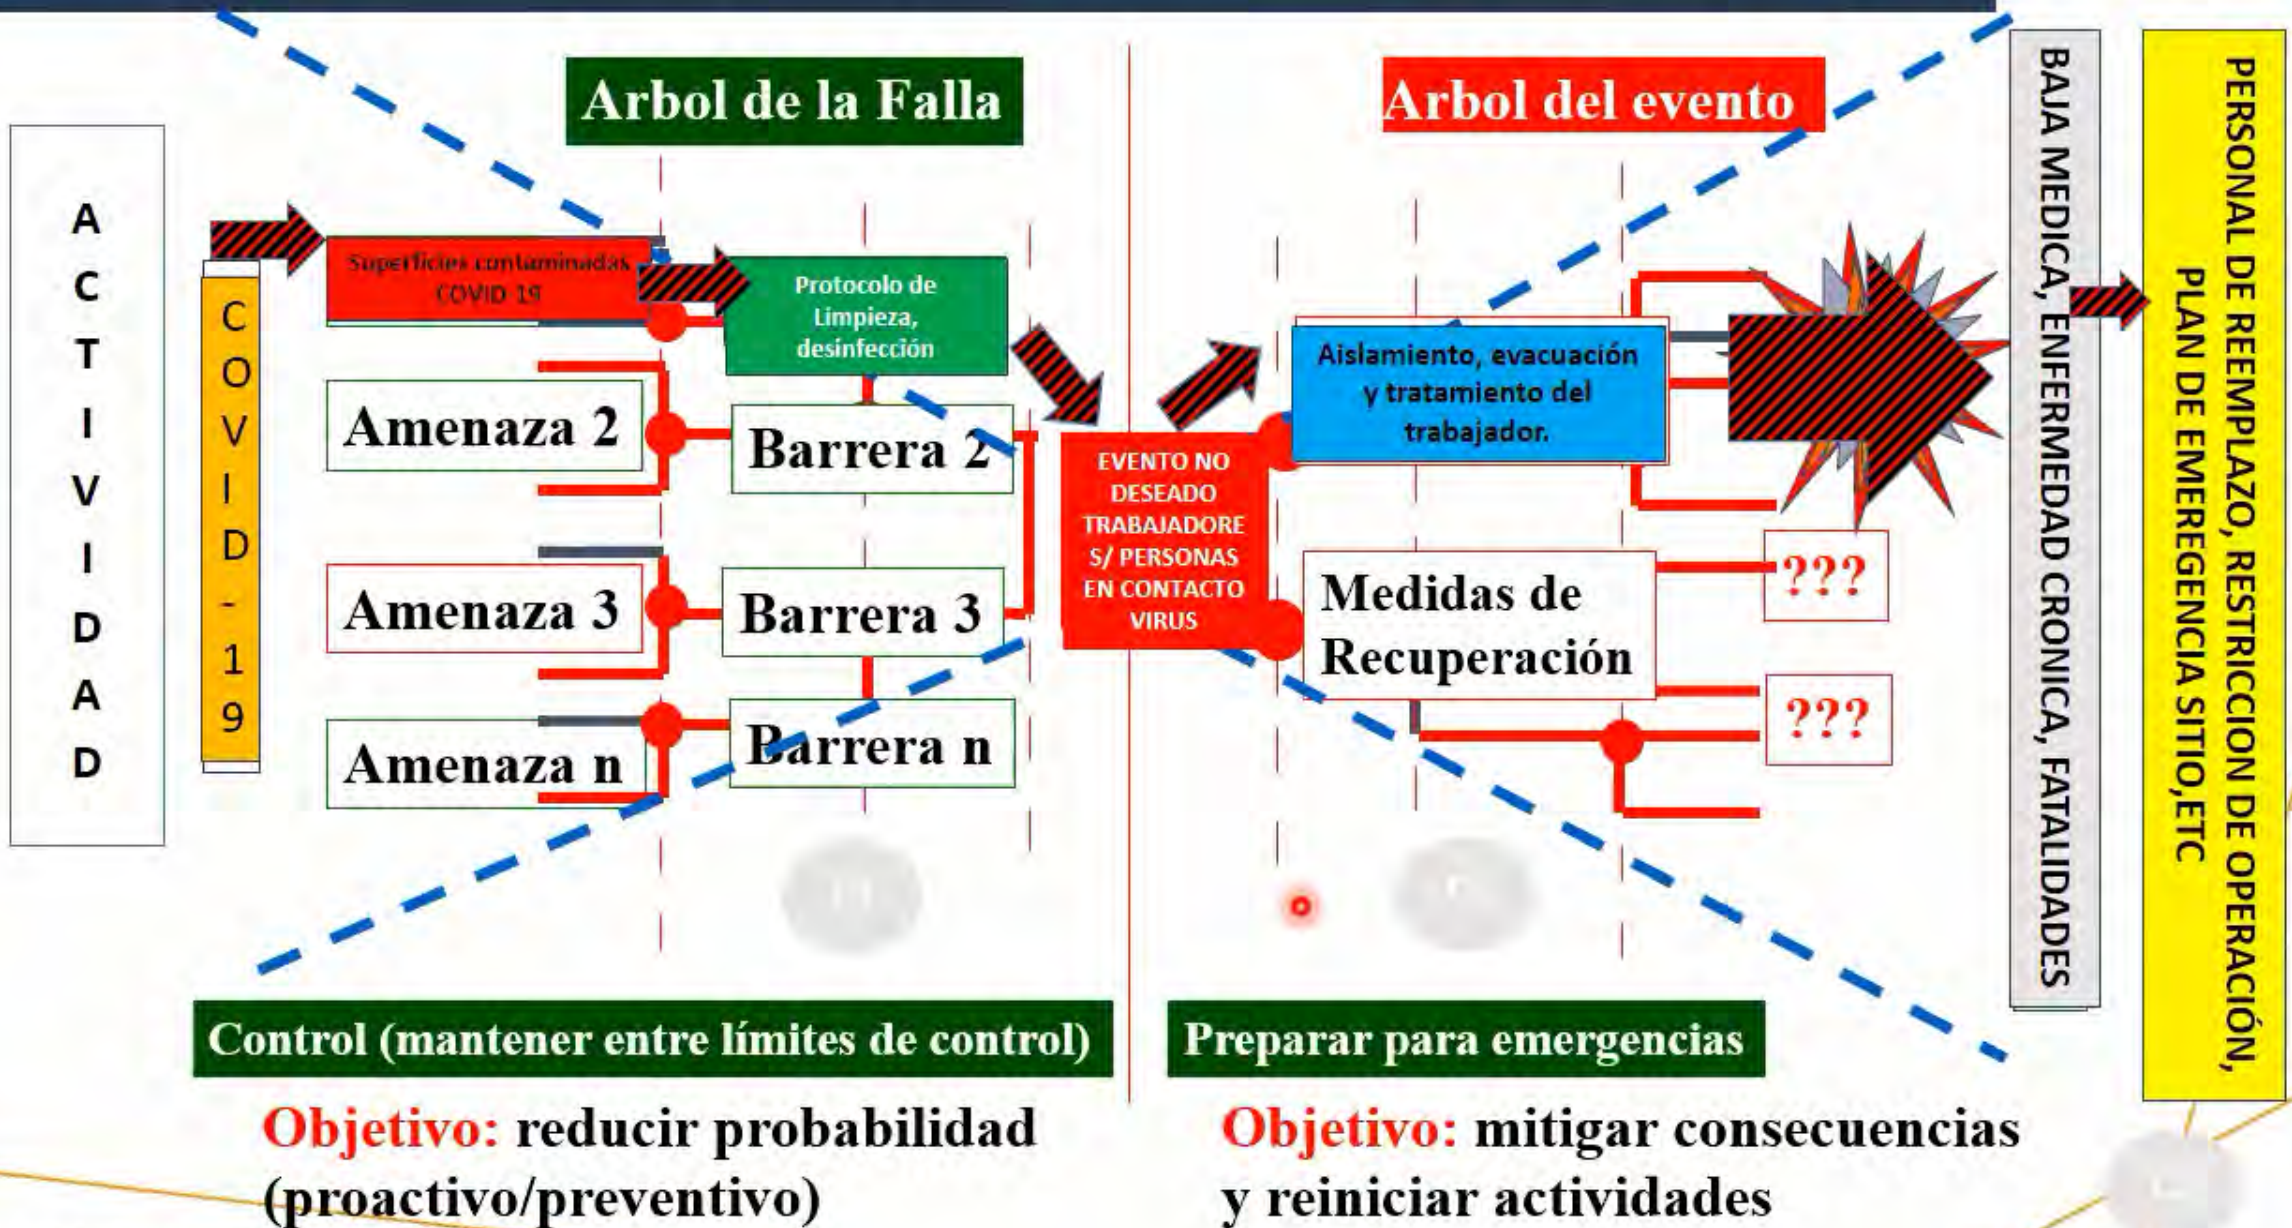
A
C
T
I
V
I
D
A
D

C
O
V
I
D
-
1
9

Arbol de la Falla

Superficies contaminadas COVID 19

Protocolo de Limpieza, desinfección

Amenaza 2

Barrera 2

Amenaza 3

Barrera 3

Amenaza n

Barrera n

EVENTO NO DESEADO TRABAJADORES/ PERSONAS EN CONTACTO VIRUS

Arbol del evento

Aislamiento, evacuación y tratamiento del trabajador.

Medidas de Recuperación

???

???

BAJA MEDICA, ENFERMEDAD CRONICA, FATALIDADES

PERSONAL DE REEMPLAZO, RESTRICCION DE OPERACIÓN, PLAN DE EMERGENCIA SITIO,ETC

Control (mantener entre límites de control)

Preparar para emergencias

Objetivo: reducir probabilidad (proactivo/preventivo)

Objetivo: mitigar consecuencias y reiniciar actividades